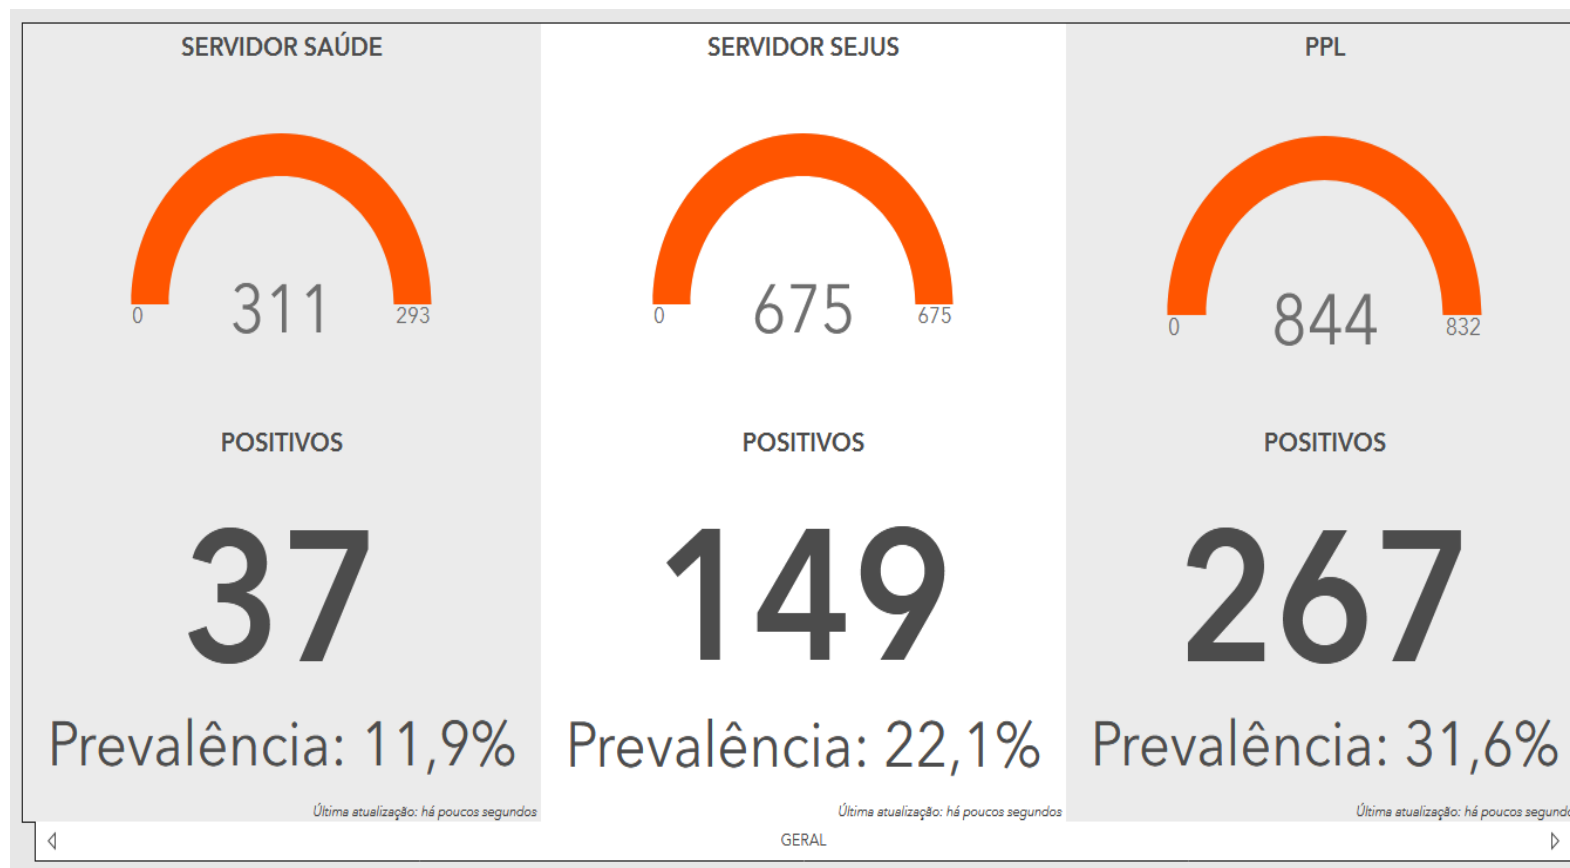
SERVIDOR SAÚDE

0 311 293

POSITIVOS

37

Prevalência: 11,9%

Última atualização: há poucos segundos

SERVIDOR SEJUS

0 675 675

POSITIVOS

149

Prevalência: 22,1%

Última atualização: há poucos segundos

PPL

0 844 832

POSITIVOS

267

Prevalência: 31,6%

Última atualização: há poucos segund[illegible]

GERAL